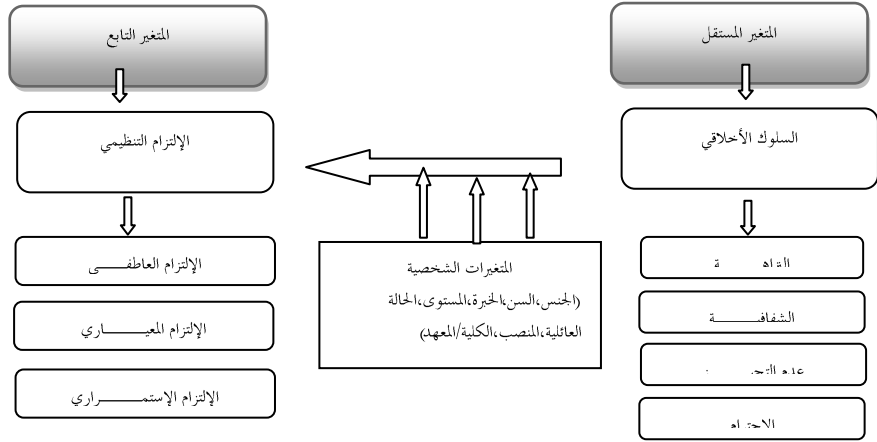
المتغير المستقل

المتغير التابع

السلوك الأخلاقي

الإلتزام التنظيمي

المتغيرات الشخصية
(الجنس،السن،الخبرة،المستوى،الحالة العائلية،المنصب،الكلية/المعهد)

النزاهة

الشفافـــــــة

عدم التحيز

الاحترام

الإلتزام العاطفـــــى

الإلتزام المعيـــــاري

الإلتزام الإستمـــــراري